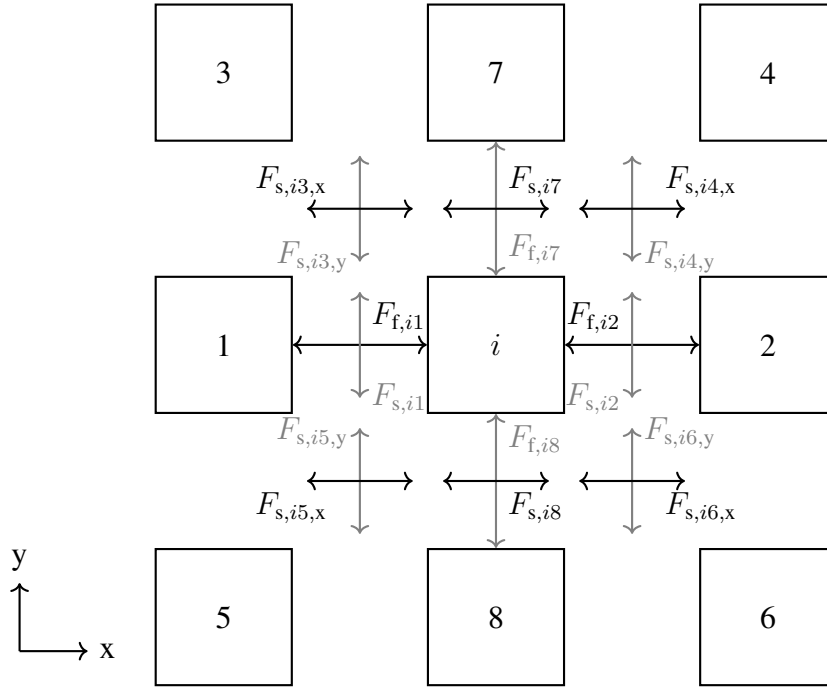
3

7

4

$F_{\text{s},i3,\text{x}}$

$F_{\text{s},i7}$

$F_{\text{s},i4,\text{x}}$

$F_{\text{s},i3,\text{y}}$

$F_{\text{f},i7}$

$F_{\text{s},i4,\text{y}}$

$F_{\text{f},i1}$

$F_{\text{f},i2}$

1

$i$

2

$F_{\text{s},i1}$

$F_{\text{s},i2}$

$F_{\text{s},i5,\text{y}}$

$F_{\text{f},i8}$

$F_{\text{s},i6,\text{y}}$

$F_{\text{s},i5,\text{x}}$

$F_{\text{s},i8}$

$F_{\text{s},i6,\text{x}}$

y

x

5

8

6